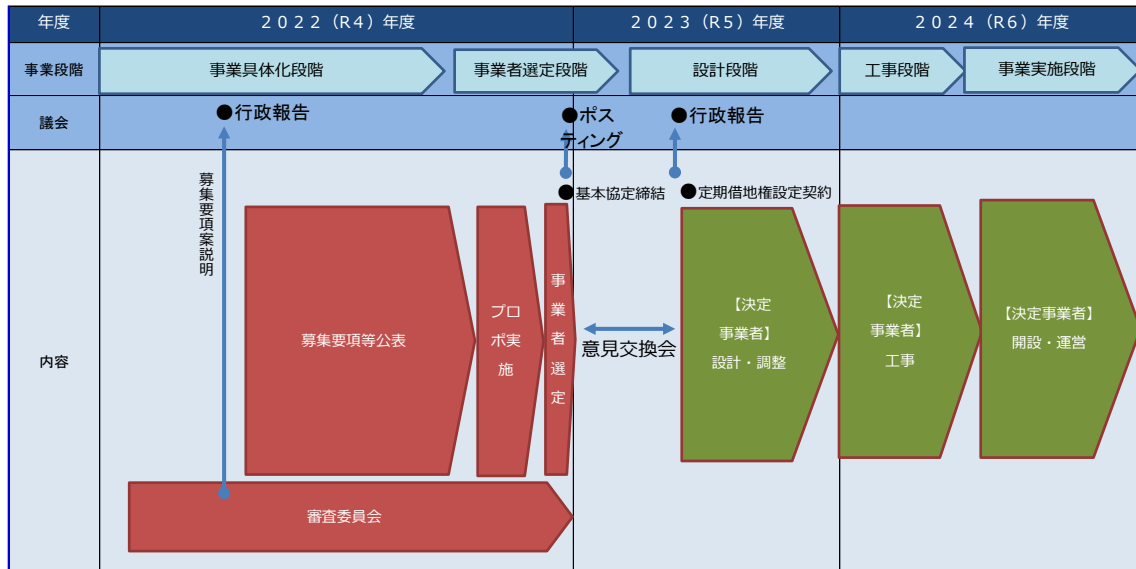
| 年度 | ２０２２（R4）年度 | ２０２３（R5）年度 | ２０２４（R6）年度 |
|---|---|---|---|
| 事業段階 | 事業具体化段階　事業者選定段階 | 設計段階 | 工事段階　事業実施段階 |
| 議会 | ●行政報告　●ポスティング | ●行政報告 | |

募集要項案説明

●基本協定締結　●定期借地権設定契約

募集要項等公表

プロポ実施

事業者選定

意見交換会

【決定事業者】設計・調整

【決定事業者】工事

【決定事業者】開設・運営

内容

審査委員会